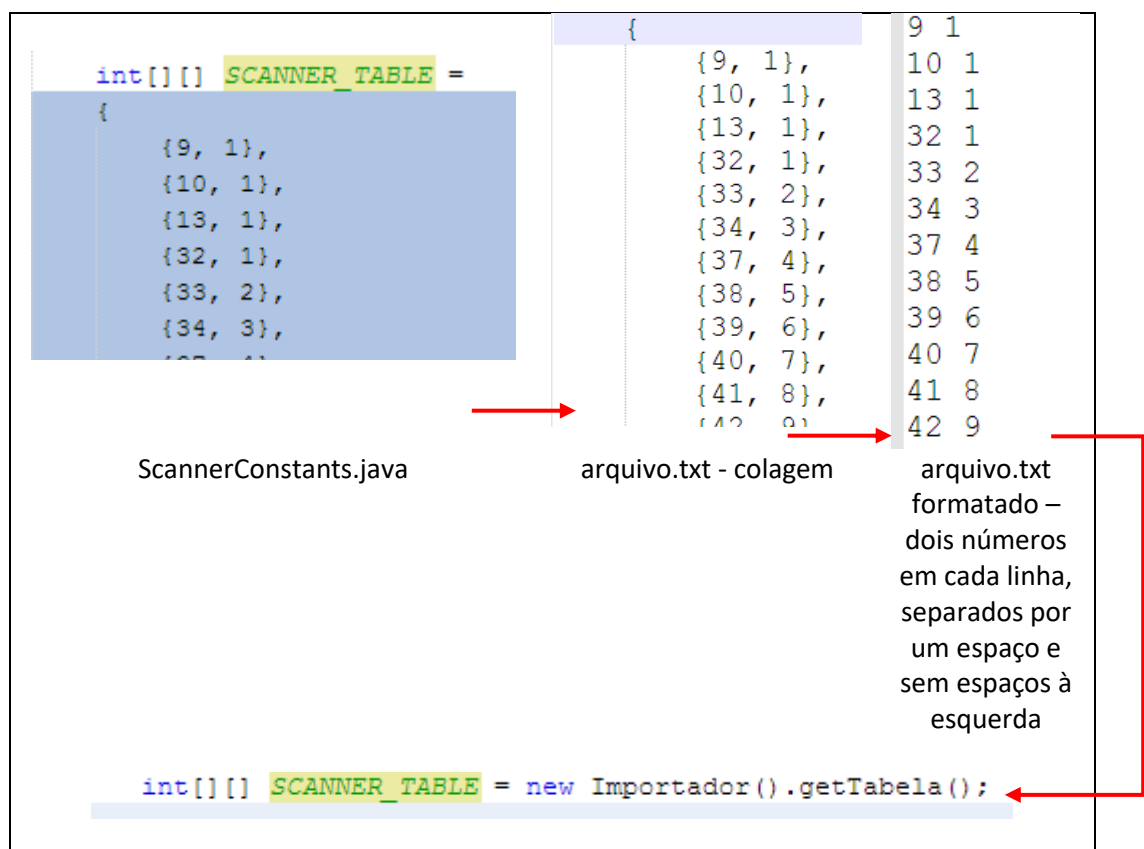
int[][] SCANNER_TABLE =
{
{9, 1},
{10, 1},
{13, 1},
{32, 1},
{33, 2},
{34, 3},
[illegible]

{
{9, 1},
{10, 1},
{13, 1},
{32, 1},
{33, 2},
{34, 3},
{37, 4},
{38, 5},
{39, 6},
{40, 7},
{41, 8},
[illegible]

9 1
10 1
13 1
32 1
33 2
34 3
37 4
38 5
39 6
40 7
41 8
42 9

ScannerConstants.java

arquivo.txt - colagem

arquivo.txt formatado – dois números em cada linha, separados por um espaço e sem espaços à esquerda

int[][] SCANNER_TABLE = new Importador().getTabela();